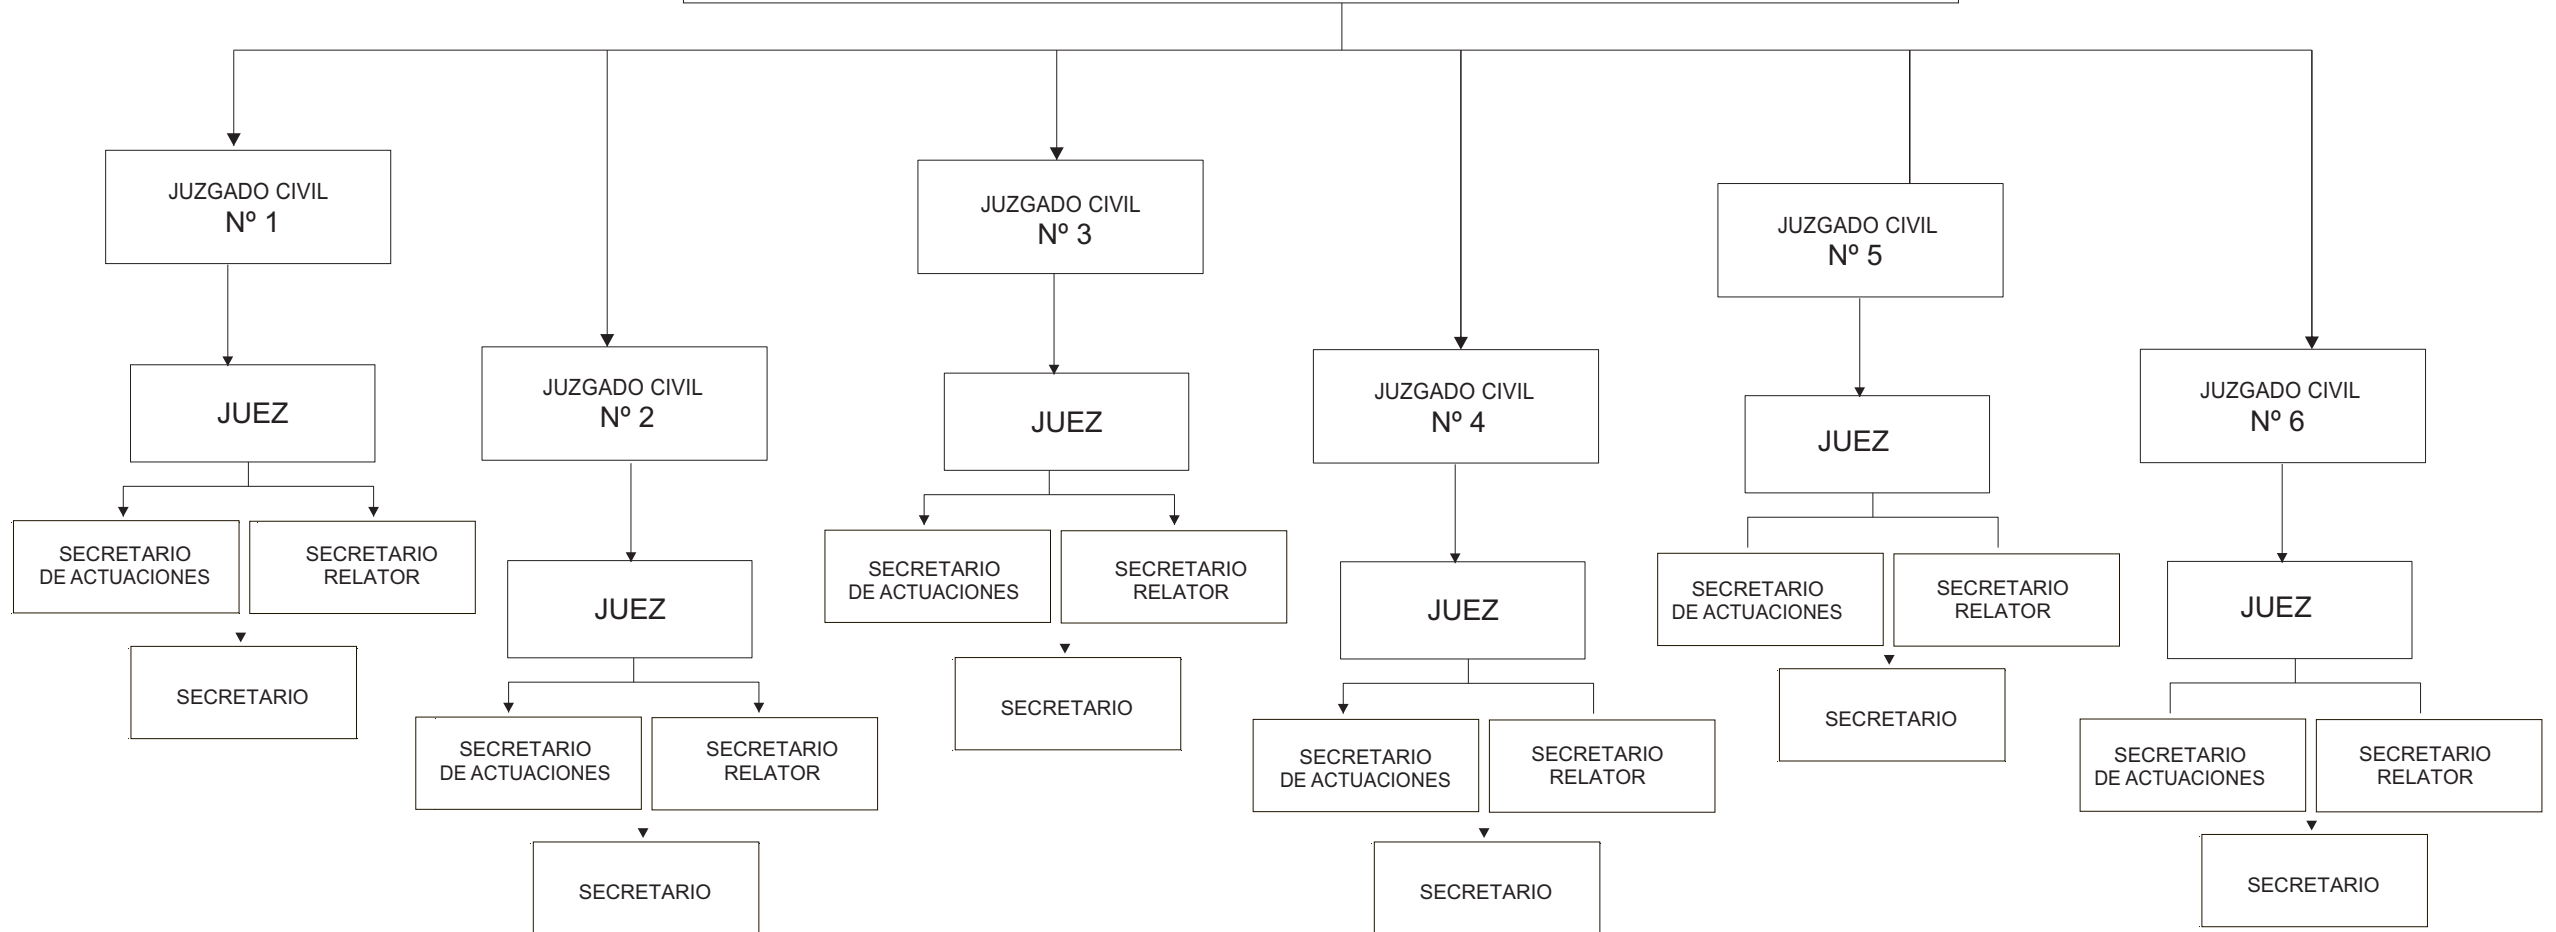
JUZGADO CIVIL
Nº 1

JUEZ

SECRETARIO
DE ACTUACIONES

SECRETARIO
RELATOR

SECRETARIO

JUZGADO CIVIL
Nº 2

JUEZ

SECRETARIO
DE ACTUACIONES

SECRETARIO
RELATOR

SECRETARIO

JUZGADO CIVIL
Nº 3

JUEZ

SECRETARIO
DE ACTUACIONES

SECRETARIO
RELATOR

SECRETARIO

JUZGADO CIVIL
Nº 4

JUEZ

SECRETARIO
DE ACTUACIONES

SECRETARIO
RELATOR

SECRETARIO

JUZGADO CIVIL
Nº 5

JUEZ

SECRETARIO
DE ACTUACIONES

SECRETARIO
RELATOR

SECRETARIO

JUZGADO CIVIL
Nº 6

JUEZ

SECRETARIO
DE ACTUACIONES

SECRETARIO
RELATOR

SECRETARIO